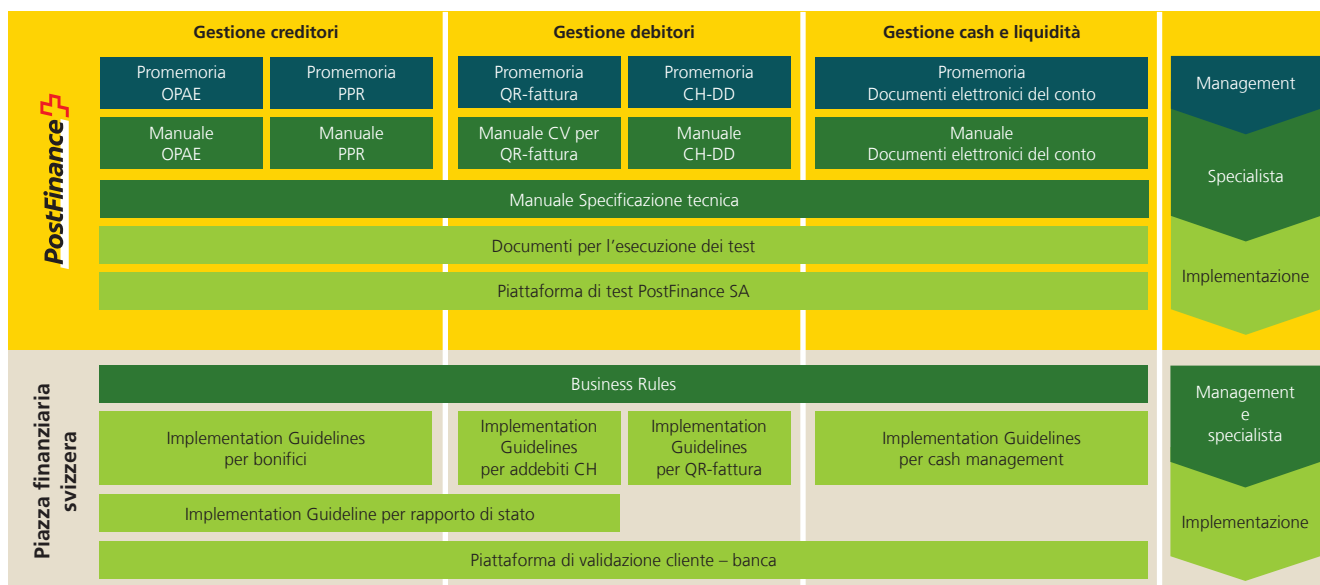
PostFinance

Gestione creditori

Gestione debitori

Gestione cash e liquidità

Promemoria OPAE

Promemoria PPR

Promemoria QR-fattura

Promemoria CH-DD

Promemoria Documenti elettronici del conto

Manuale OPAE

Manuale PPR

Manuale CV per QR-fattura

Manuale CH-DD

Manuale Documenti elettronici del conto

Manuale Specificazione tecnica

Documenti per l'esecuzione dei test

Piattaforma di test PostFinance SA

Management

Specialista

Implementazione

Piazza finanziaria svizzera

Business Rules

Implementation Guidelines per bonifici

Implementation Guidelines per addebiti CH

Implementation Guidelines per QR-fattura

Implementation Guidelines per cash management

Implementation Guideline per rapporto di stato

Piattaforma di validazione cliente – banca

Management e specialista

Implementazione